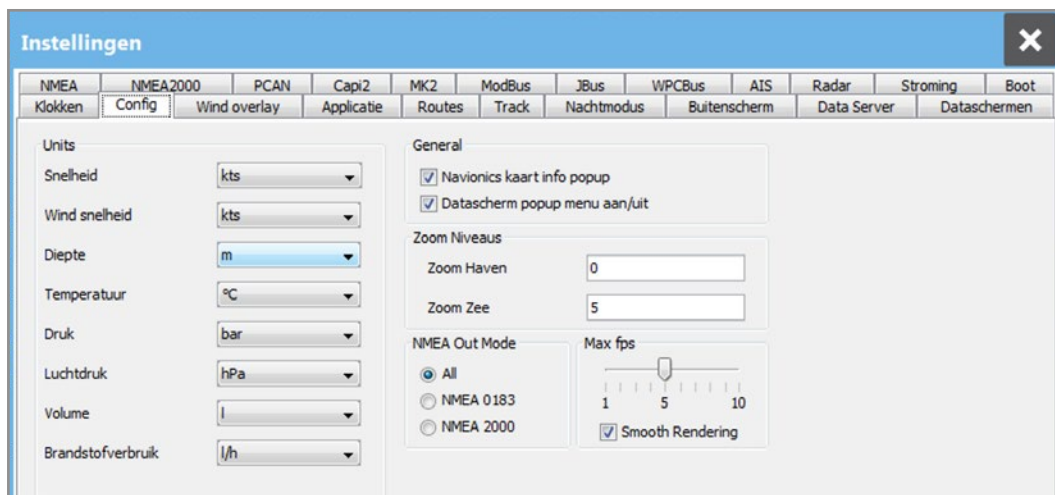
Instellingen

NMEA | NMEA2000 | PCAN | Capi2 | MK2 | ModBus | JBus | WPCBus | AIS | Radar | Stroming | Boot
Klokken | Config | Wind overlay | Applicatie | Routes | Track | Nachtmodus | Buitenscherm | Data Server | Dataschermen

Units
Snelheid kts
Wind snelheid kts
Diepte m
Temperatuur °C
Druk bar
Luchtdruk hPa
Volume l
Brandstofverbruik l/h

General
Navionics kaart info popup
Datascherm popup menu aan/uit

Zoom Niveaus
Zoom Haven 0
Zoom Zee 5

NMEA Out Mode
All
NMEA 0183
NMEA 2000

Max fps
1 5 10
Smooth Rendering